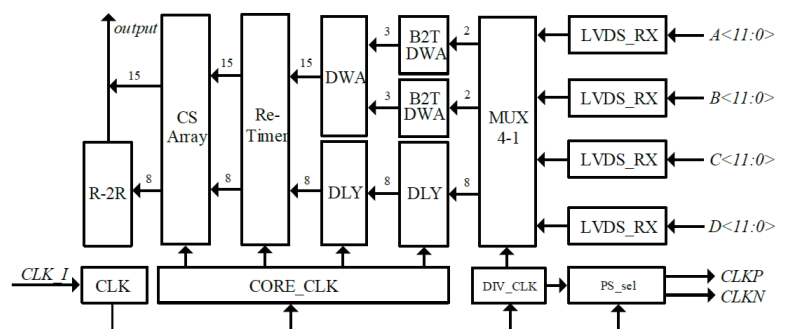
output

15

CS Array

15

Re-Timer

15

DWA

3

B2T DWA

2

3

B2T DWA

2

MUX 4-1

LVDS_RX

A<11:0>

LVDS_RX

B<11:0>

LVDS_RX

C<11:0>

LVDS_RX

D<11:0>

R-2R

8

8

8

DLY

8

DLY

8

CLK_I

CLK

CORE_CLK

DIV_CLK

PS_sel

CLKP

CLKN